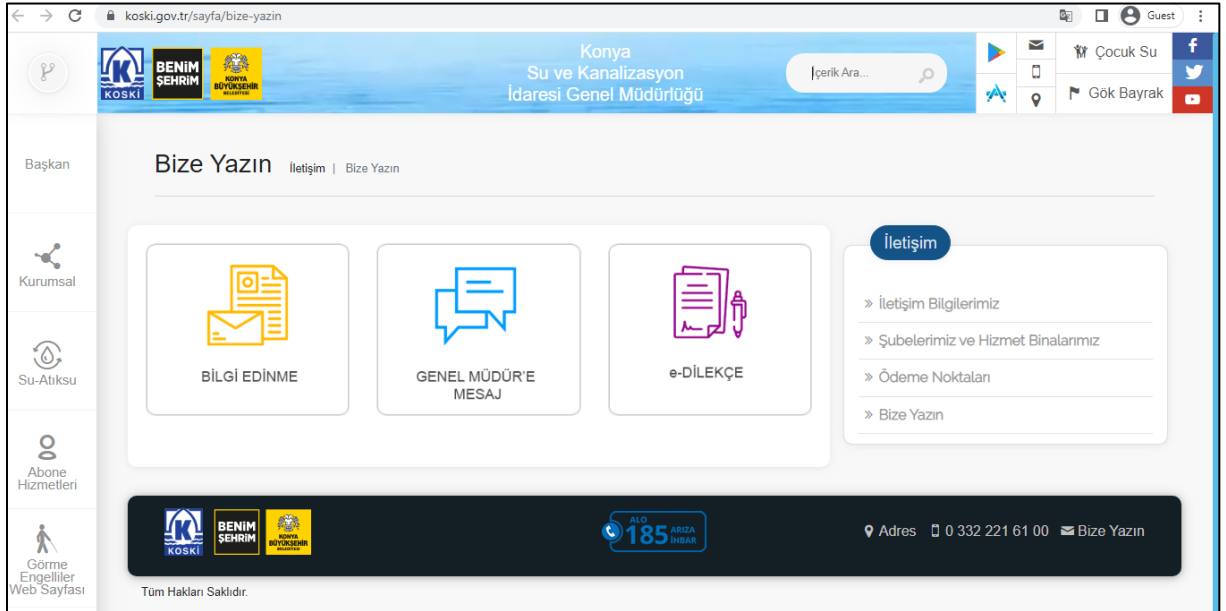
koski.gov.tr/sayfa/bize-yazin

Guest

KOSKİ BENİM ŞEHRİM KONYA BÜYÜKŞEHİR BELEDİYESİ

Konya
Su ve Kanalizasyon
İdaresi Genel Müdürlüğü

İçerik Ara...

Çocuk Su
Gök Bayrak

Başkan

Kurumsal

Su-Atıksu

Abone Hizmetleri

Görme Engelliler Web Sayfası

Bize Yazın İletişim | Bize Yazın

BİLGİ EDİNME

GENEL MÜDÜR'E MESAJ

e-DİLEKÇE

İletişim

» İletişim Bilgilerimiz
» Şubelerimiz ve Hizmet Binalarımız
» Ödeme Noktaları
» Bize Yazın

KOSKİ BENİM ŞEHRİM KONYA BÜYÜKŞEHİR BELEDİYESİ

ALO 185 ARIZA İHBAR

Adres 0 332 221 61 00 Bize Yazın

Tüm Hakları Saklıdır.